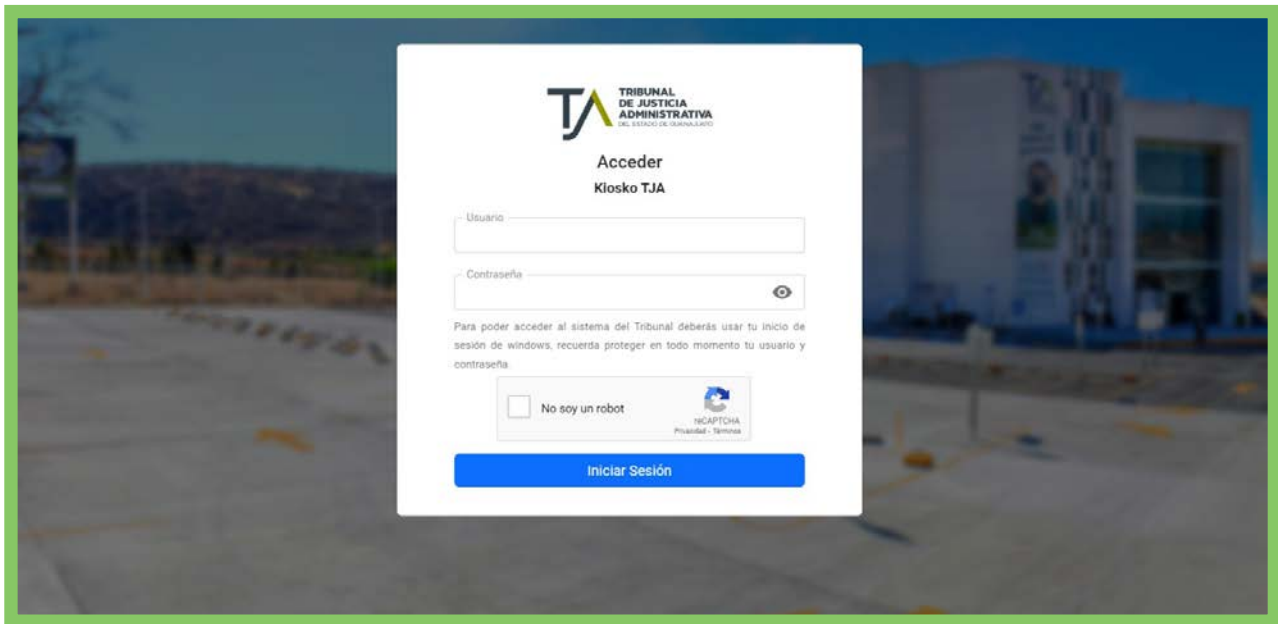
TJA TRIBUNAL DE JUSTICIA ADMINISTRATIVA DEL ESTADO DE GUANAJUATO

Acceder

Kiosko TJA

Usuario

Contraseña

Para poder acceder al sistema del Tribunal deberás usar tu inicio de sesión de windows, recuerda proteger en todo momento tu usuario y contraseña.

No soy un robot

reCAPTCHA
Privacidad - Términos

Iniciar Sesión